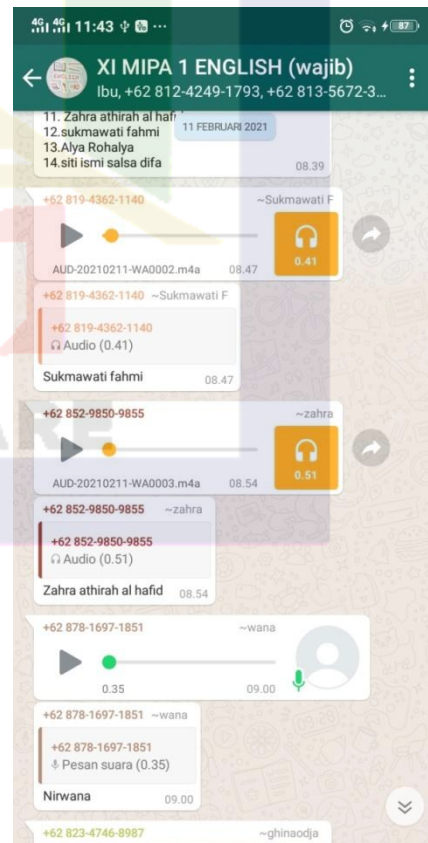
4G 4G 11:43 ··· 87

XI MIPA 1 ENGLISH (wajib)
Ibu, +62 812-4249-1793, +62 813-5672-3...

11. Zahra athirah al hafi
12.sukmawati fahmi
13.Alya Rohalya
14.siti ismi salsa difa
08.39

11 FEBRUARI 2021

+62 819-4362-1140 ~Sukmawati F
AUD-20210211-WA0002.m4a 08.47
0.41

+62 819-4362-1140 ~Sukmawati F
+62 819-4362-1140
Audio (0.41)
Sukmawati fahmi 08.47

+62 852-9850-9855 ~zahra
AUD-20210211-WA0003.m4a 08.54
0.51

+62 852-9850-9855 ~zahra
+62 852-9850-9855
Audio (0.51)
Zahra athirah al hafid 08.54

+62 878-1697-1851 ~wana
0.35 09.00

+62 878-1697-1851 ~wana
+62 878-1697-1851
Pesan suara (0.35)
Nirwana 09.00

+62 823-4746-8987 ~ghinaodja